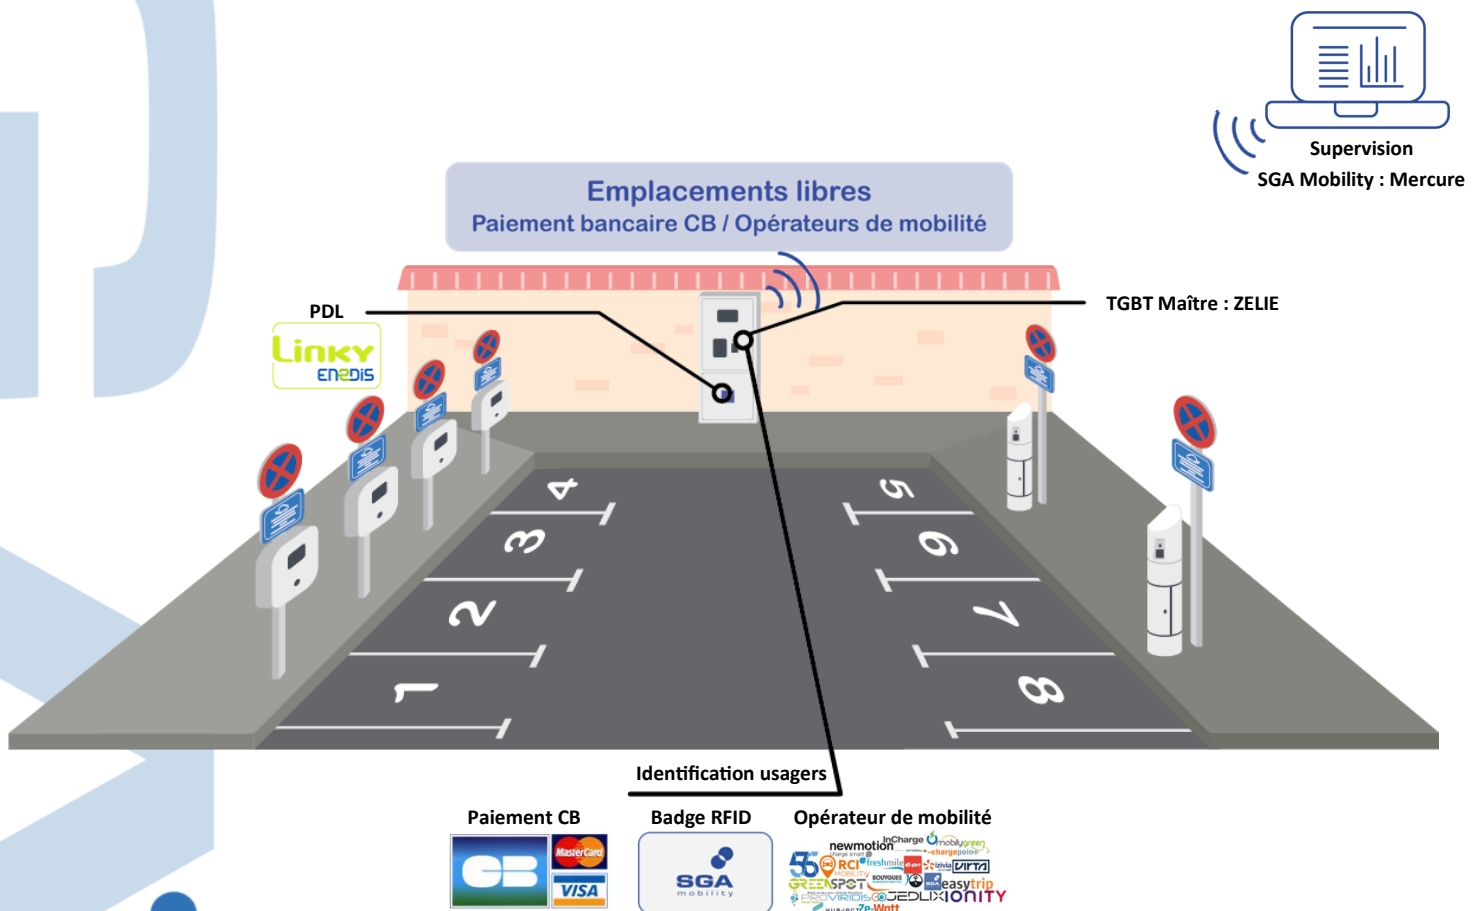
Supervision
SGA Mobility : Mercure

Emplacements libres
Paiement bancaire CB / Opérateurs de mobilité

PDL

Linky
ENEDIS

TGBT Maître : ZELIE

4
3
2
1
5
6
7
8

Identification usagers

Paiement CB
MasterCard
VISA

Badge RFID
SGA
mobility

Opérateur de mobilité
newmotion
InCharge
chargepoint
freshmile
izivia
VIRTA
GREENSPOT
easytrip
IONITY
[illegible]